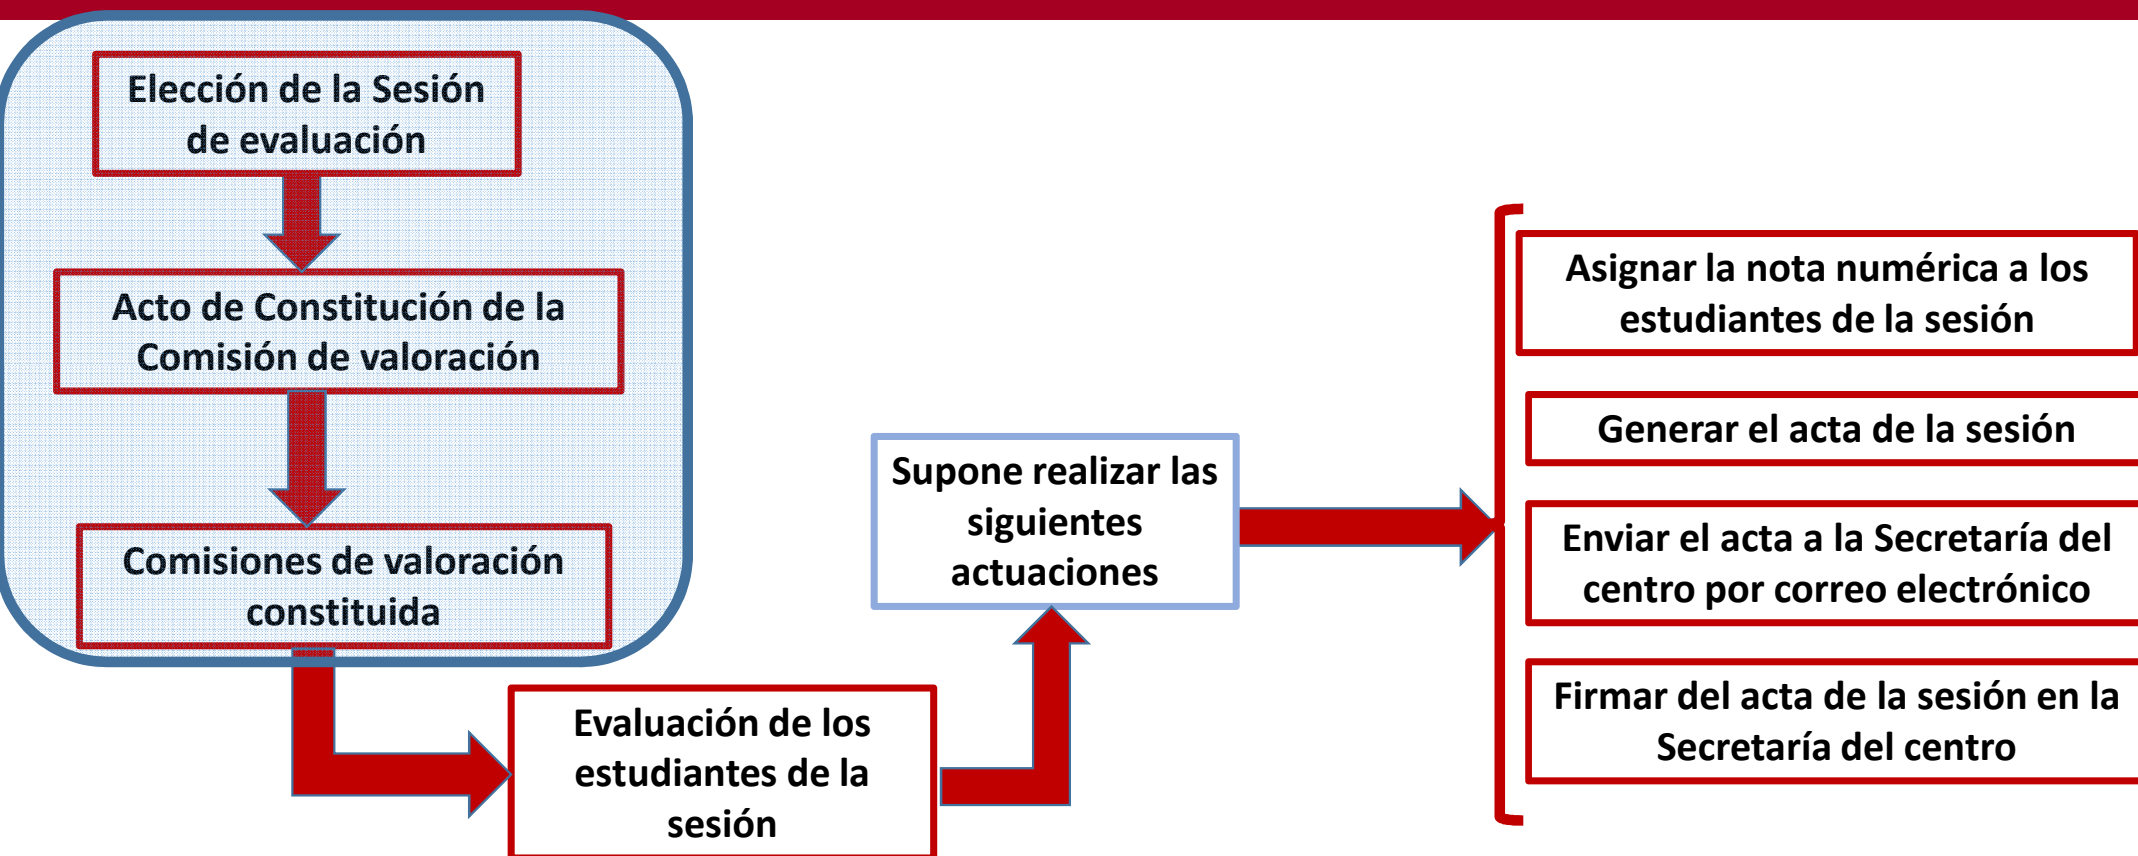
Elección de la Sesión de evaluación

Acto de Constitución de la Comisión de valoración

Comisiones de valoración constituida

Evaluación de los estudiantes de la sesión

Supone realizar las siguientes actuaciones

Asignar la nota numérica a los estudiantes de la sesión

Generar el acta de la sesión

Enviar el acta a la Secretaría del centro por correo electrónico

Firmar del acta de la sesión en la Secretaría del centro